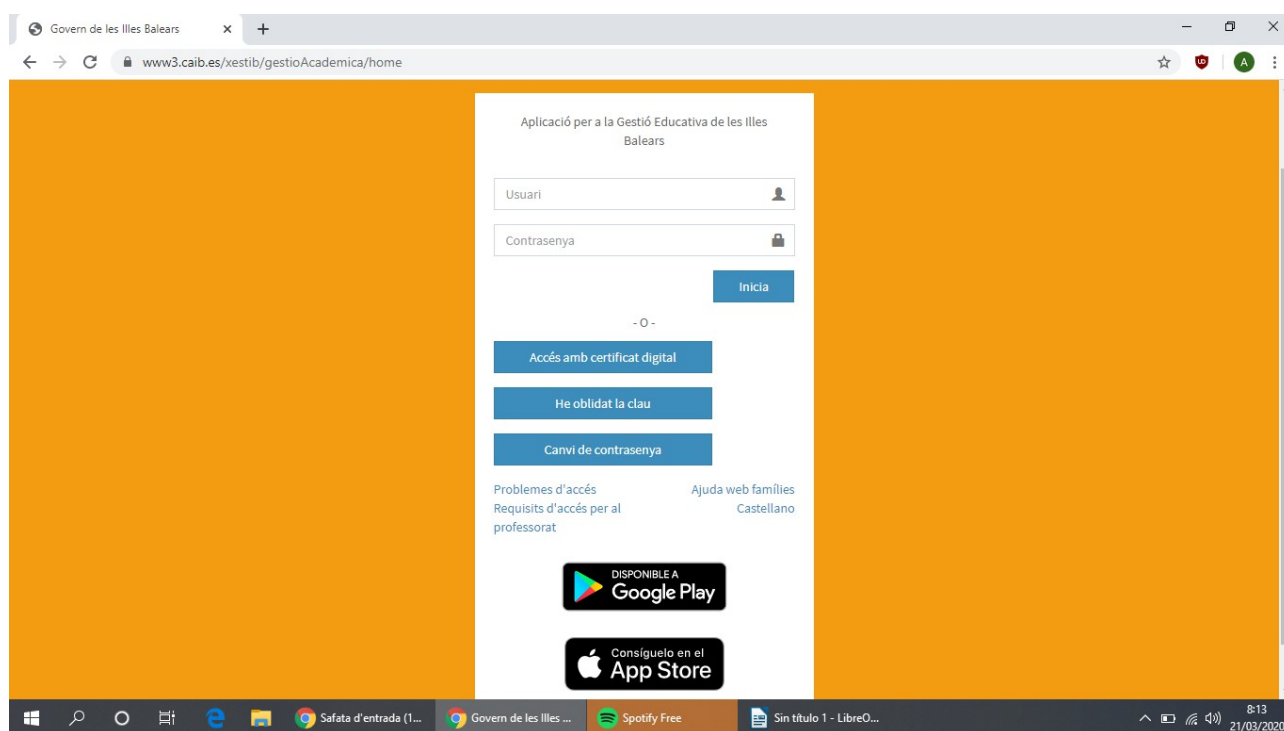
Govern de les Illes Balears ×

www3.caib.es/xestib/gestioAcademica/home

A

Aplicació per a la Gestió Educativa de les Illes Balears

Usuari

Contrasenya

Inicia

- O -

Accés amb certificat digital

He oblidat la clau

Canvi de contrasenya

Problemes d'accés
Requisits d'accés per al professorat

Ajuda web famílies
Castellano

DISPONIBLE A
Google Play

Consíguelo en el
App Store

Safata d'entrada (1...
Govern de les Illes ...
Spotify Free
Sin título 1 - LibreO...

8:13
21/03/2020